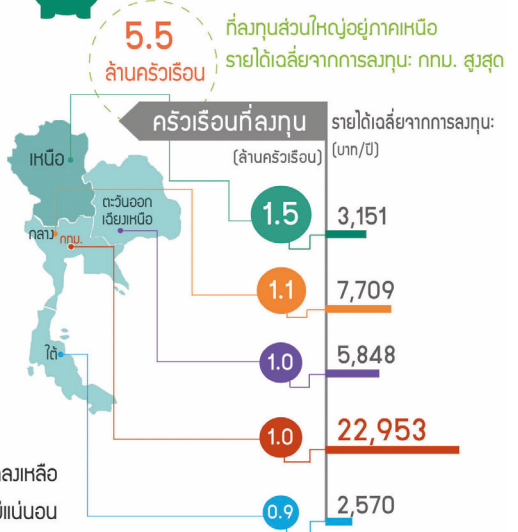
5.5
ล้านครัวเรือน

ที่ลงทุนส่วนใหญ่อยู่ภาคเหนือ
รายได้เฉลี่ยจากการลงทุน: กทม. สูงสุด

ครัวเรือนที่ลงทุน
(ล้านครัวเรือน)

รายได้เฉลี่ยจากการลงทุน:
(บาท/ปี)

เหนือ
ตะวันออกเฉียงเหนือ
กลาง
กทม.
ใต้

1.5
3,151

1.1
7,709

1.0
5,848

1.0
22,953

0.9
2,570

ลงเหลือ
ไม่แน่นอน